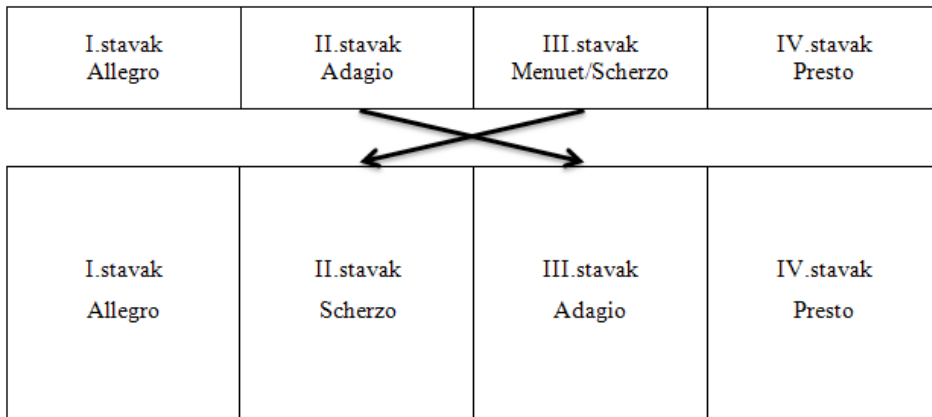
| I.stavak Allegro | II.stavak Adagio | III.stavak Menuet/Scherzo | IV.stavak Presto |
|---|---|---|---|

| I.stavak Allegro | II.stavak Scherzo | III.stavak Adagio | IV.stavak Presto |
|---|---|---|---|